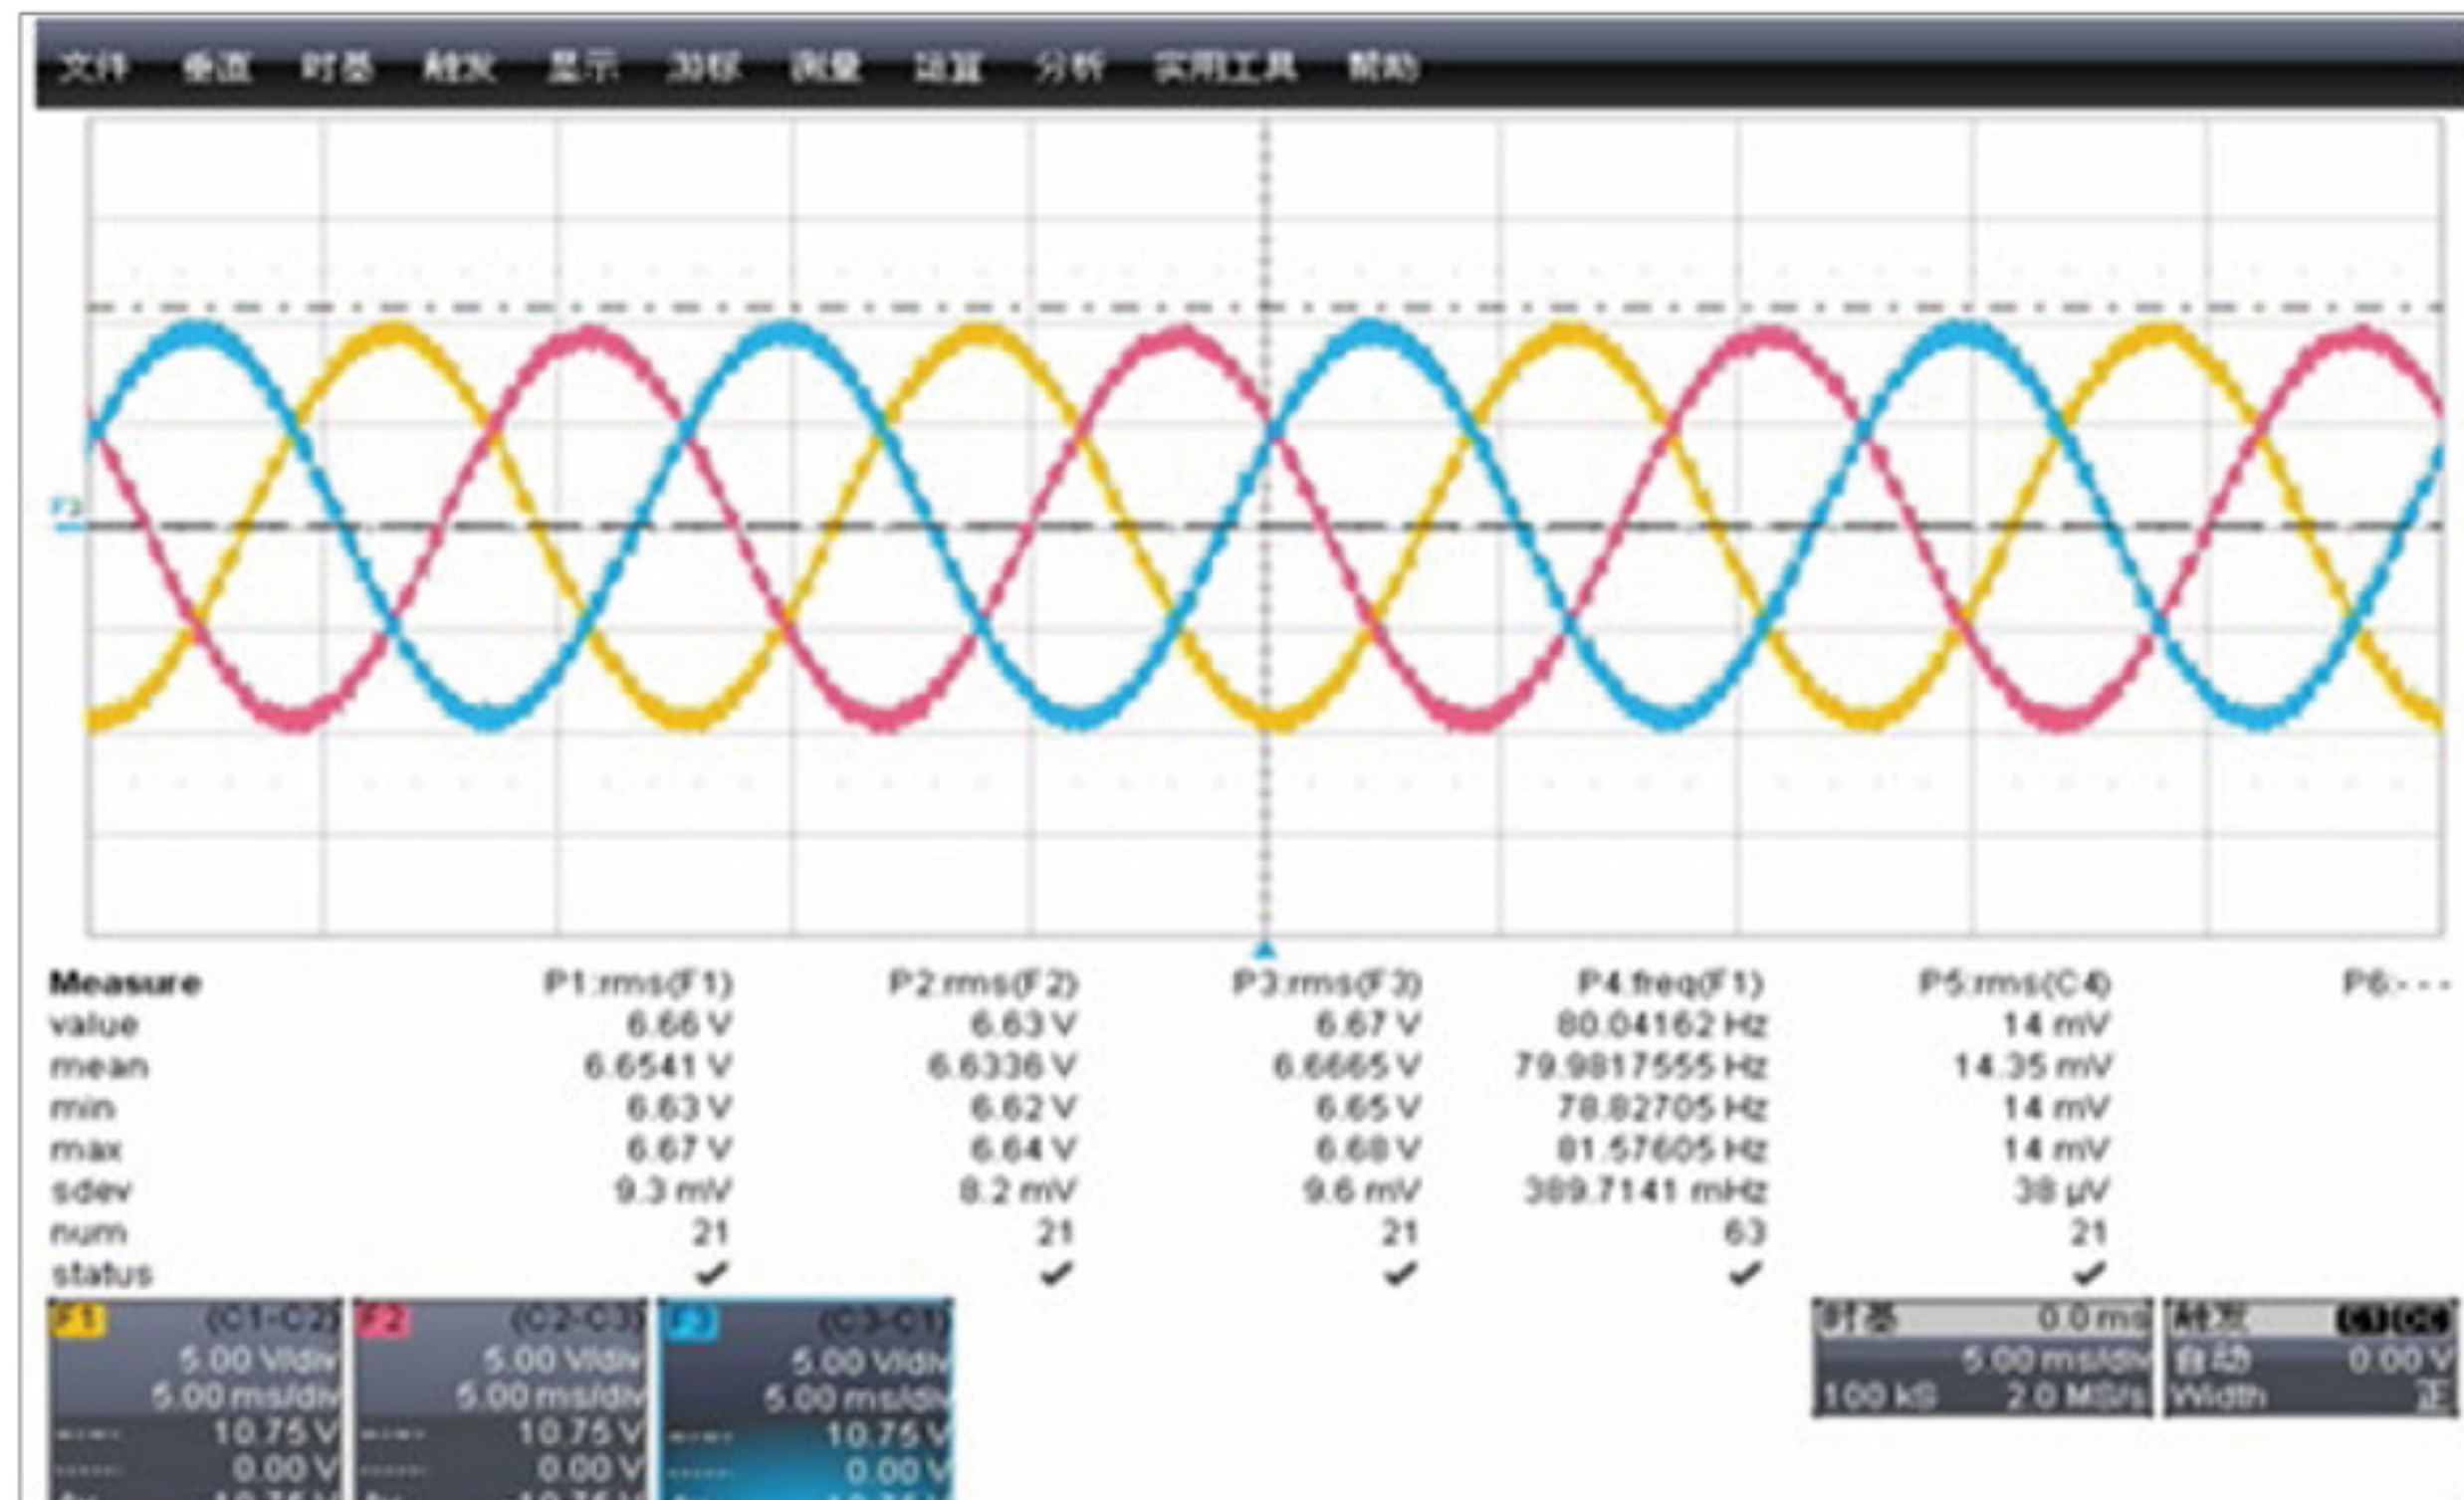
文件 垂直 时基 触发 显示 光标 测量 运算 分析 实用工具 帮助

F3

| Measure | P1:rms(F1) | P2:rms(F2) | P3:rms(F3) | P4:freq(F1) | P5:rms(C4) | P6:- - - |
|---|---|---|---|---|---|---|
| value | 6.66 V | 6.63 V | 6.67 V | 80.04162 Hz | 14 mV | |
| mean | 6.6541 V | 6.6336 V | 6.6665 V | 79.9817555 Hz | 14.35 mV | |
| min | 6.63 V | 6.62 V | 6.65 V | 78.82705 Hz | 14 mV | |
| max | 6.67 V | 6.64 V | 6.68 V | 81.57605 Hz | 14 mV | |
| sdev | 9.3 mV | 8.2 mV | 9.6 mV | 389.7141 mHz | 38 µV | |
| num | 21 | 21 | 21 | 63 | 21 | |
| status | ✓ | ✓ | ✓ | ✓ | ✓ | |

F1 (C1-C2) 5.00 V/div 5.00 ms/div 10.75 V 0.00 V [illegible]

F2 (C2-C3) 5.00 V/div 5.00 ms/div 10.75 V 0.00 V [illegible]

F3 (C3-C1) 5.00 V/div 5.00 ms/div 10.75 V 0.00 V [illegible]

时基 0.0 ms 5.00 ms/div 100 kS 2.0 MS/s

触发 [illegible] 自动 0.00 V Width 正